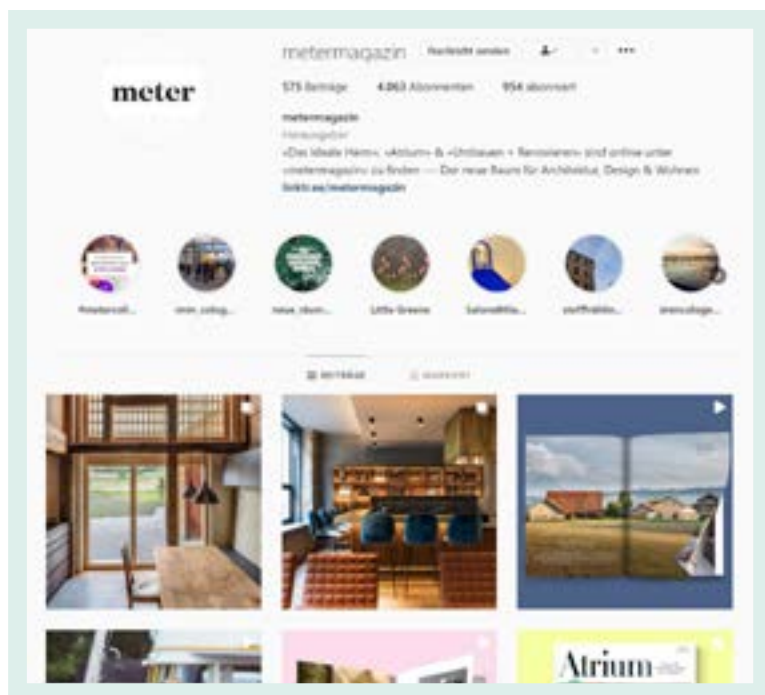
meter

metermagazin Nachricht senden •••

575 Beiträge 4.063 Abonnenten 954 abonniert

metermagazin
Herausgeber
«Das Ideale Heim», «Atrium» & «Umbauen + Renovieren» sind online unter «metermagazin» zu finden — Der neue Raum für Architektur, Design & Wohnen
linktr.ee/metermagazin

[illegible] imm_colog... neue_raum... Little Greene SalonedelMo... stoffFabrik... imm_cologne...

BEITRÄGE MARKIERT

Atrium